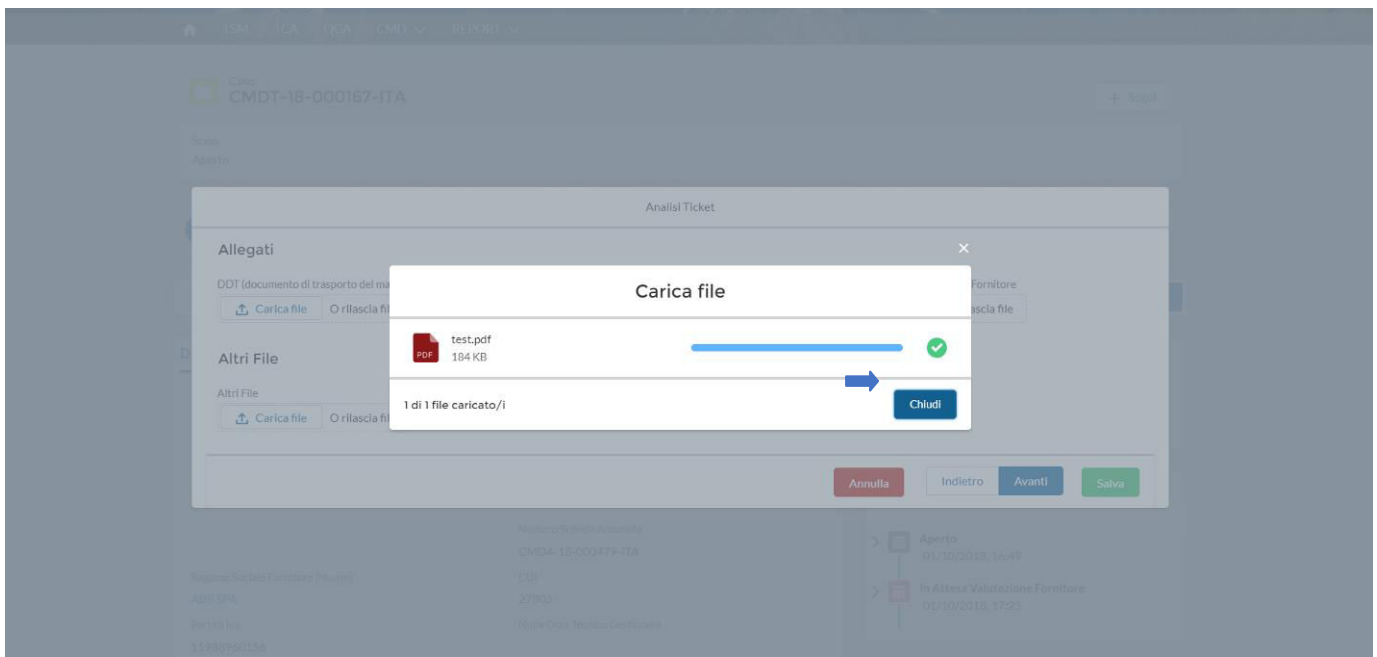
ISM | ICA | CQA | CMDT | REPORT

Case
CMDT-18-000167-ITA

+ Segui

Stato
Aperto

Analisi Ticket

Allegati

DDT (documento di trasporto del ma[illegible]

Carica file O rilascia fi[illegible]

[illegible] Fornitore

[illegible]ascia file

Altri File

Altri File

Carica file O rilascia fi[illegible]

Carica file

PDF test.pdf
184 KB

1 di 1 file caricato/i

Chiudi

Annulla Indietro Avanti Salva

Numero Scheda Anomalia
CMDA-18-000479-ITA

Ragione Sociale Fornitore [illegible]
ABB SPA
CDI
27003

Partita Iva
11598960154

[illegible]

Aperto
01/10/2018, 16:47

In Attesa Valutazione Fornitore
01/10/2018, 17:25